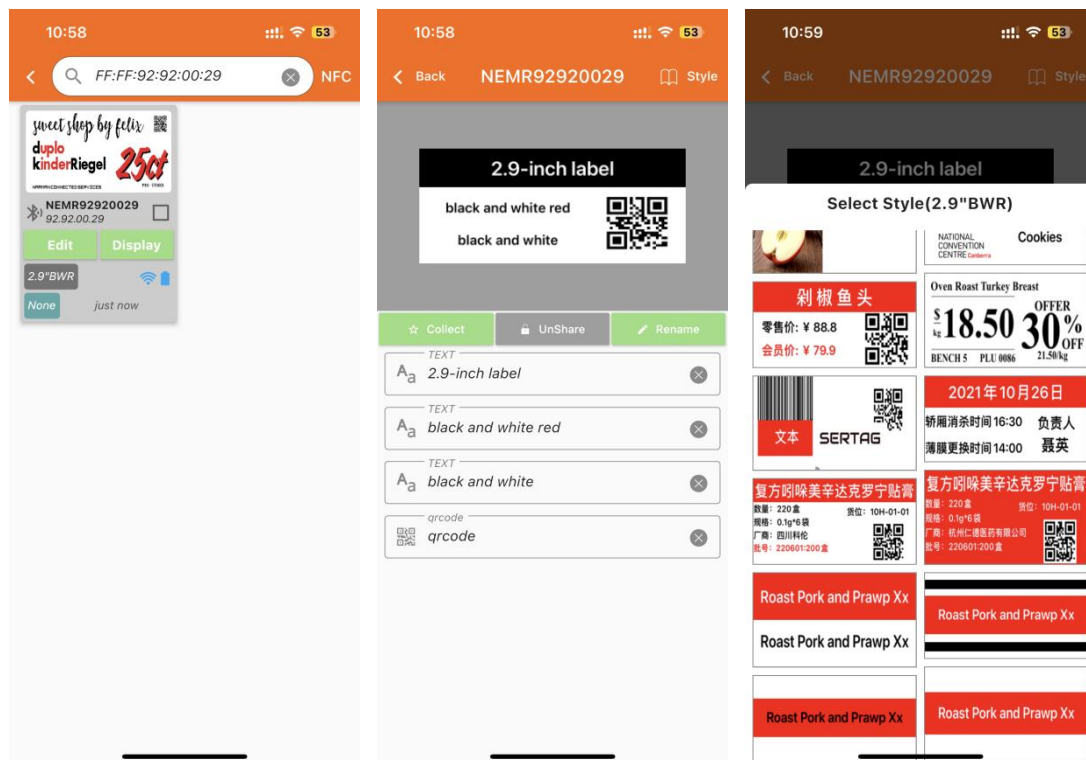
10:58 53

FF:FF:92:92:00:29 NFC

sweet shop by felix
duplo
kinderRiegel 25ct

NEMR92920029
92.92.00.29

Edit Display

2.9"BWR

None just now

10:58 53

Back NEMR92920029 Style

2.9-inch label

black and white red

black and white

Collect UnShare Rename

TEXT
2.9-inch label

TEXT
black and white red

TEXT
black and white

qrcode
qrcode

10:59 53

Back NEMR92920029 Style

2.9-inch label

Select Style(2.9"BWR)

NATIONAL CONVENTION CENTRE Canberra
Cookies

剁椒鱼头
零售价: ¥ 88.8
会员价: ¥ 79.9

Oven Roast Turkey Breast
$18.50 kg
OFFER 30% OFF
BENCH 5 PLU 0086 21.50/kg

文本 SERTAG

2021年10月26日
轿厢消杀时间16:30 负责人
薄膜更换时间14:00 聂英

复方吲哚美辛达克罗宁贴膏
数量: 220盒 货位: 10H-01-01
规格: 0.1g*6袋
厂商: 四川科伦
批号: 220601:200盒

复方吲哚美辛达克罗宁贴膏
数量: 220盒 货位: 10H-01-01
规格: 0.1g*6袋
厂商: 杭州仁德医药有限公司
批号: 220601:200盒

Roast Pork and Prawp Xx
Roast Pork and Prawp Xx

Roast Pork and Prawp Xx

Roast Pork and Prawp Xx

Roast Pork and Prawp Xx